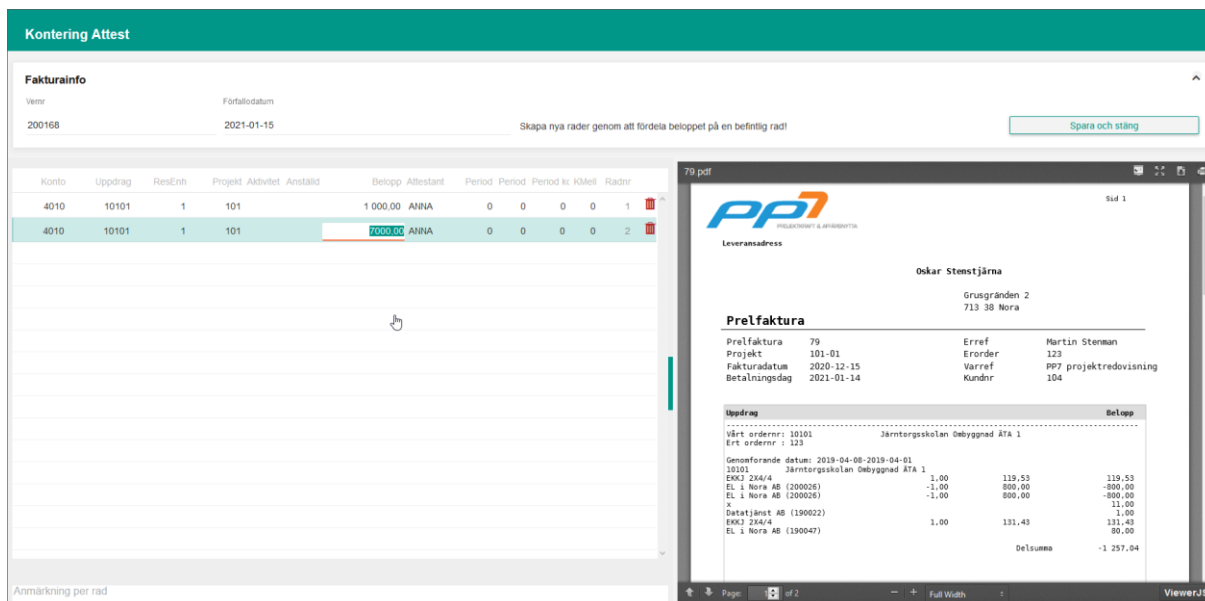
Kontering Attest

Fakturainfo

Vernr
200168

Förfallodatum
2021-01-15

Skapa nya rader genom att fördela beloppet på en befintlig rad!

Spara och stäng

| Konto | Uppdrag | ResEnh | Projekt | Aktivitet | Anställd | Belopp | Attestant | Period | Period | Period kc | KMell | Radnr |
|---|---|---|---|---|---|---|---|---|---|---|---|---|
| 4010 | 10101 | 1 | 101 | | | 1 000,00 | ANNA | 0 | 0 | 0 | 0 | 1 |
| 4010 | 10101 | 1 | 101 | | | 7000,00 | ANNA | 0 | 0 | 0 | 0 | 2 |

Anmärkning per rad

79.pdf

PP7
PROJEKTKONST & AFFÄRSNYTTA

Sid 1

Leveransadress

Oskar Stenstjärna

Grusgränden 2
713 38 Nora

Prelfaktura

Prelfaktura 79
Projekt 101-01
Fakturadatum 2020-12-15
Betalningsdag 2021-01-14

Erref Martin Stenman
Erorder 123
Varref PP7 projektredovisning
Kundnr 104

Uppdrag Belopp

Vårt ordernr: 10101 Järntorgsskolan Ombyggnad ÄTA 1
Ert ordernr : 123

Genomforande datum: 2019-04-08-2019-04-01
10101 Järntorgsskolan Ombyggnad ÄTA 1
EKKJ 2X4/4 1,00 119,53 119,53
EL i Nora AB (200026) -1,00 800,00 -800,00
EL i Nora AB (200026) -1,00 800,00 -800,00
x 11,00
Datatjänst AB (190022) 1,00
EKKJ 2X4/4 1,00 131,43 131,43
EL i Nora AB (190047) 80,00

Delsumma -1 257,04

Page: 1 of 2
Full Width
ViewerJS